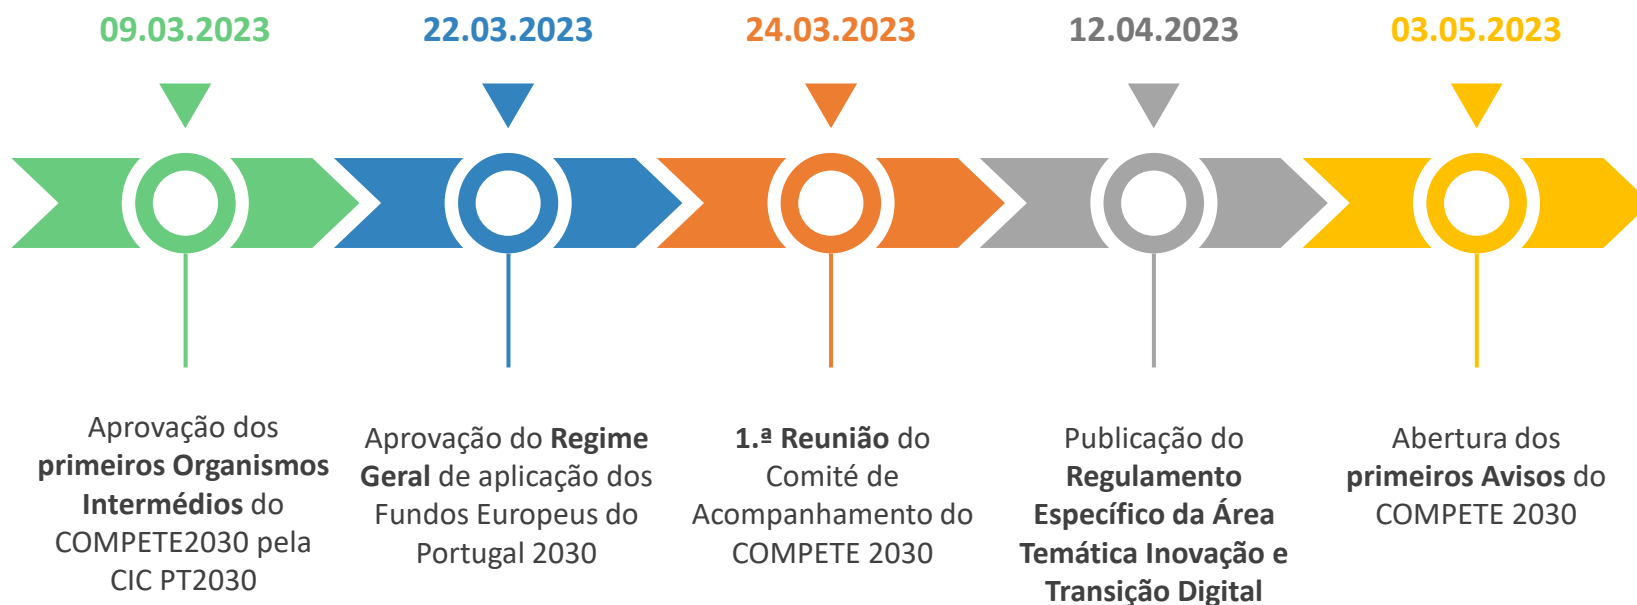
09.03.2023

Aprovação dos **primeiros Organismos Intermédios** do COMPETE2030 pela CIC PT2030

22.03.2023

Aprovação do **Regime Geral** de aplicação dos Fundos Europeus do Portugal 2030

24.03.2023

**1.ª Reunião** do Comité de Acompanhamento do COMPETE 2030

12.04.2023

Publicação do **Regulamento Específico da Área Temática Inovação e Transição Digital**

03.05.2023

Abertura dos **primeiros Avisos** do COMPETE 2030